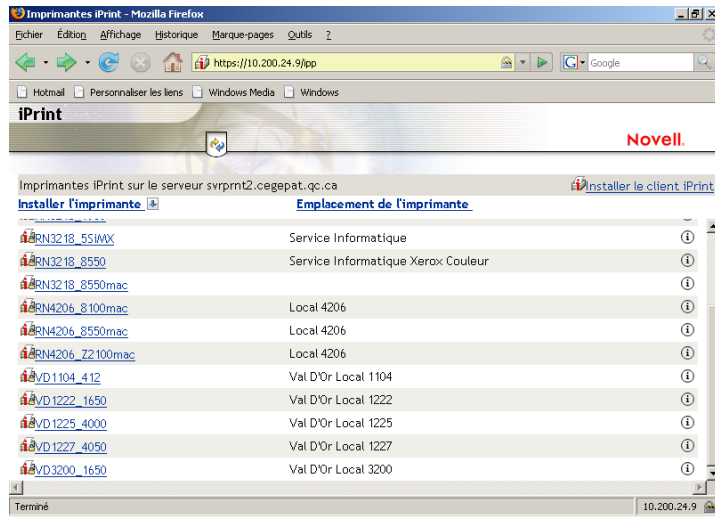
Imprimantes iPrint - Mozilla Firefox

Fichier Édition Affichage Historique Marque-pages Outils ?

https://10.200.24.9/ipp

Google

Hotmail Personnaliser les liens Windows Media Windows

iPrint

Novell.

Imprimantes iPrint sur le serveur svrprnt2.cegepat.qc.ca

Installer le client iPrint

| Installer l'imprimante | Emplacement de l'imprimante |
|---|---|
| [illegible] | |
| RN3218_55iMX | Service Informatique |
| RN3218_8550 | Service Informatique Xerox Couleur |
| RN3218_8550mac | |
| RN4206_8100mac | Local 4206 |
| RN4206_8550mac | Local 4206 |
| RN4206_Z2100mac | Local 4206 |
| VD1104_412 | Val D'Or Local 1104 |
| VD1222_1650 | Val D'Or Local 1222 |
| VD1225_4000 | Val D'Or Local 1225 |
| VD1227_4050 | Val D'Or Local 1227 |
| VD3200_1650 | Val D'Or Local 3200 |

Terminé

10.200.24.9